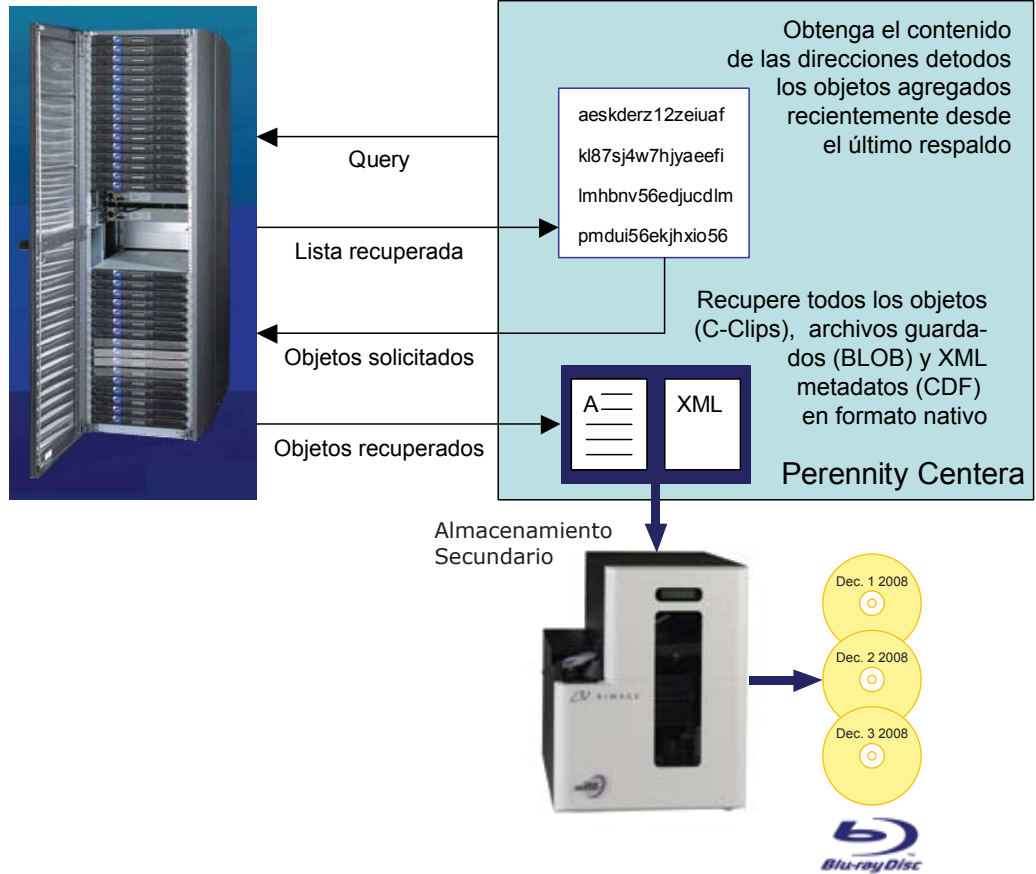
Obtenga el contenido de las direcciones detodos los objetos agregados recientemente desde el último respaldo

aeskderz12zeiuaf

kl87sj4w7hjyaeefi

lmhbnv56edjucdlm

pmdui56ekjhxio56

Query

Lista recuperada

Recupere todos los objetos (C-Clips), archivos guardados (BLOB) y XML metadatos (CDF) en formato nativo

Objetos solicitados

A

XML

Objetos recuperados

Perennity Centera

Almacenamiento Secundario

RIMAGE

Dec. 1 2008

Dec. 2 2008

Dec. 3 2008

Blu-ray Disc